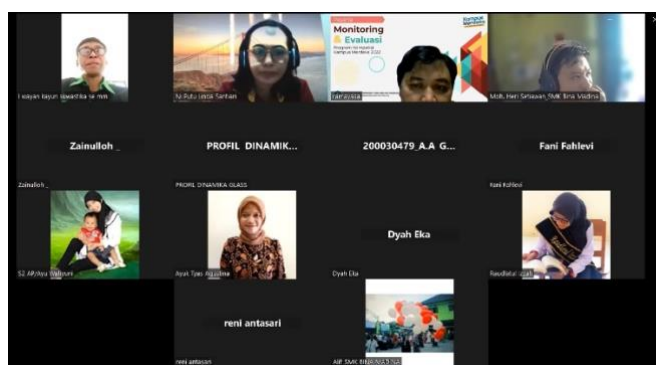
I wayan bayun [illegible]

Ni Putu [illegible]

Monitoring & Evaluasi

Program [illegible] Kampus Merdeka 2022

Kampus Merdeka

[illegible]

Moh. Heri Setiawan_SMK Bina Madina

Zainulloh _

PROFIL DINAMIK...

200030479_A.A G...

Fani Fahlevi

Zainulloh _

PROFIL DINAMIKA GLASS

Fani Fahlevi

S2 AP/Ayu Wulansari

Ayak Tyas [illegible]

Dyah Eka

Dyah Eka

Raudlatul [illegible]

reni antasari

reni antasari

AIP SMK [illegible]